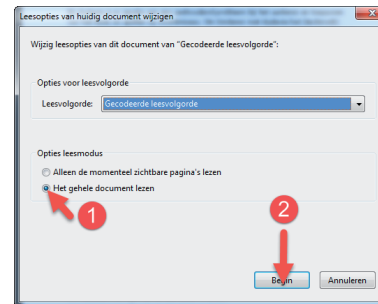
Leesopties van huidig document wijzigen

Wijzig leesopties van dit document van "Gecodeerde leesvolgorde":

Opties voor leesvolgorde

Leesvolgorde: Gecodeerde leesvolgorde

Opties leesmodus

Alleen de momenteel zichtbare pagina's lezen

Het gehele document lezen

1

2

Begin

Annuleren